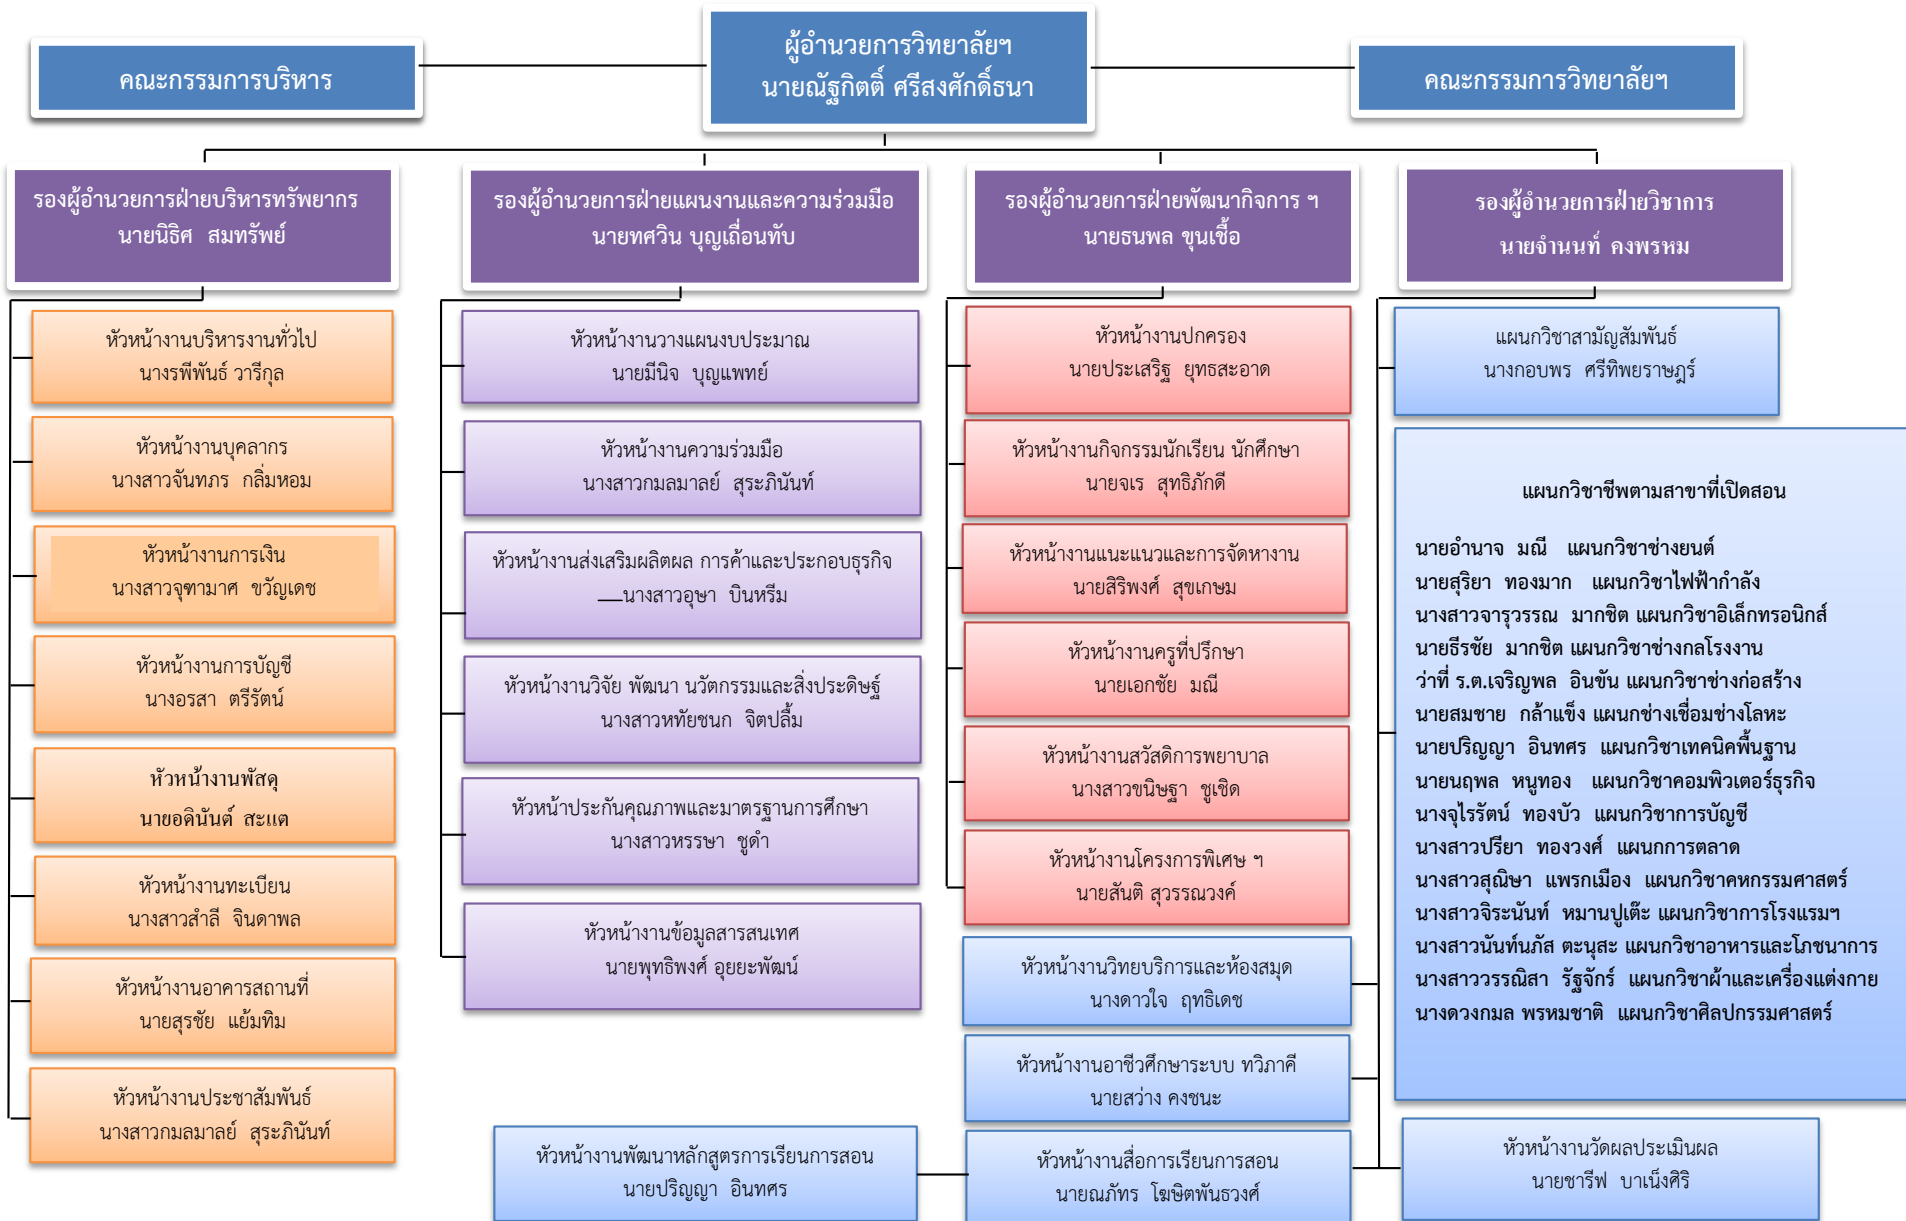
คณะกรรมการบริหาร

ผู้อำนวยการวิทยาลัยฯ
นายณัฐกิตติ์ ศรีสงศักดิ์ธนา

คณะกรรมการวิทยาลัยฯ

รองผู้อำนวยการฝ่ายบริหารทรัพยากร
นายนิธิศ สมทรัพย์

หัวหน้างานบริหารงานทั่วไป
นางรพีพันธ์ วารีกุล

หัวหน้างานบุคลากร
นางสาวจันทภร กลิ่นหอม

หัวหน้างานการเงิน
นางสาวจุฑามาศ ขวัญเดช

หัวหน้างานการบัญชี
นางอรสา ตรีรัตน์

หัวหน้างานพัสดุ
นายอดินันต์ สะแต

หัวหน้างานทะเบียน
นางสาวสำลี จินดาพล

หัวหน้างานอาคารสถานที่
นายสุรชัย แย้มทิม

หัวหน้างานประชาสัมพันธ์
นางสาวกมลมาลย์ สุระภินันท์

รองผู้อำนวยการฝ่ายแผนงานและความร่วมมือ
นายทศวิน บุญเถื่อนทับ

หัวหน้างานวางแผนงบประมาณ
นายมีนิจ บุญแพทย์

หัวหน้างานความร่วมมือ
นางสาวกมลมาลย์ สุระภินันท์

หัวหน้างานส่งเสริมผลิตผล การค้าและประกอบธุรกิจ
นางสาวอุษา บินหรีม

หัวหน้างานวิจัย พัฒนา นวัตกรรมและสิ่งประดิษฐ์
นางสาวหทัยชนก จิตปลื้ม

หัวหน้าประกันคุณภาพและมาตรฐานการศึกษา
นางสาวหรรษา ชูดำ

หัวหน้างานข้อมูลสารสนเทศ
นายพุทธิพงศ์ อุยยะพัฒน์

หัวหน้างานพัฒนาหลักสูตรการเรียนการสอน
นายปริญญา อินทศร

รองผู้อำนวยการฝ่ายพัฒนากิจการ ฯ
นายธนพล ขุนเชื้อ

หัวหน้างานปกครอง
นายประเสริฐ ยุทธสะอาด

หัวหน้างานกิจกรรมนักเรียน นักศึกษา
นายจเร สุทธิภักดี

หัวหน้างานแนะแนวและการจัดหางาน
นายสิริพงศ์ สุขเกษม

หัวหน้างานครูที่ปรึกษา
นายเอกชัย มณี

หัวหน้างานสวัสดิการพยาบาล
นางสาวขนิษฐา ชูเชิด

หัวหน้างานโครงการพิเศษ ฯ
นายสันติ สุวรรณวงศ์

หัวหน้างานวิทยบริการและห้องสมุด
นางดาวใจ ฤทธิเดช

หัวหน้างานอาชีวศึกษาระบบ ทวิภาคี
นายสว่าง คงชนะ

หัวหน้างานสื่อการเรียนการสอน
นายณภัทร โฆษิตพันธวงศ์

รองผู้อำนวยการฝ่ายวิชาการ
นายอำนนท์ คงพรหม

แผนกวิชาสามัญสัมพันธ์
นางกอบพร ศรีทิพยราษฎร์

แผนกวิชาชีพตามสาขาที่เปิดสอน

นายอำนาจ มณี แผนกวิชาช่างยนต์
นายสุริยา ทองมาก แผนกวิชาไฟฟ้ากำลัง
นางสาวจารุวรรณ มากชิต แผนกวิชาอิเล็กทรอนิกส์
นายธีรชัย มากชิต แผนกวิชาช่างกลโรงงาน
ว่าที่ ร.ต.เจริญพล อินขัน แผนกวิชาช่างก่อสร้าง
นายสมชาย กล้าแข็ง แผนกช่างเชื่อมช่างโลหะ
นายปริญญา อินทศร แผนกวิชาเทคนิคพื้นฐาน
นายนฤพล หนูทอง แผนกวิชาคอมพิวเตอร์ธุรกิจ
นางจุไรรัตน์ ทองบัว แผนกวิชาการบัญชี
นางสาวปรียา ทองวงศ์ แผนกการตลาด
นางสาวสุณิษา แพรกเมือง แผนกวิชาคหกรรมศาสตร์
นางสาวจิระนันท์ หมานปูเต๊ะ แผนกวิชาการโรงแรมฯ
นางสาวนันท์นภัส ตะนุสะ แผนกวิชาอาหารและโภชนาการ
นางสาววรรณิสา รัฐจักร์ แผนกวิชาผ้าและเครื่องแต่งกาย
นางดวงกมล พรหมชาติ แผนกวิชาศิลปกรรมศาสตร์

หัวหน้างานวัดผลประเมินผล
นายชารีฟ บาเน็งศิริ